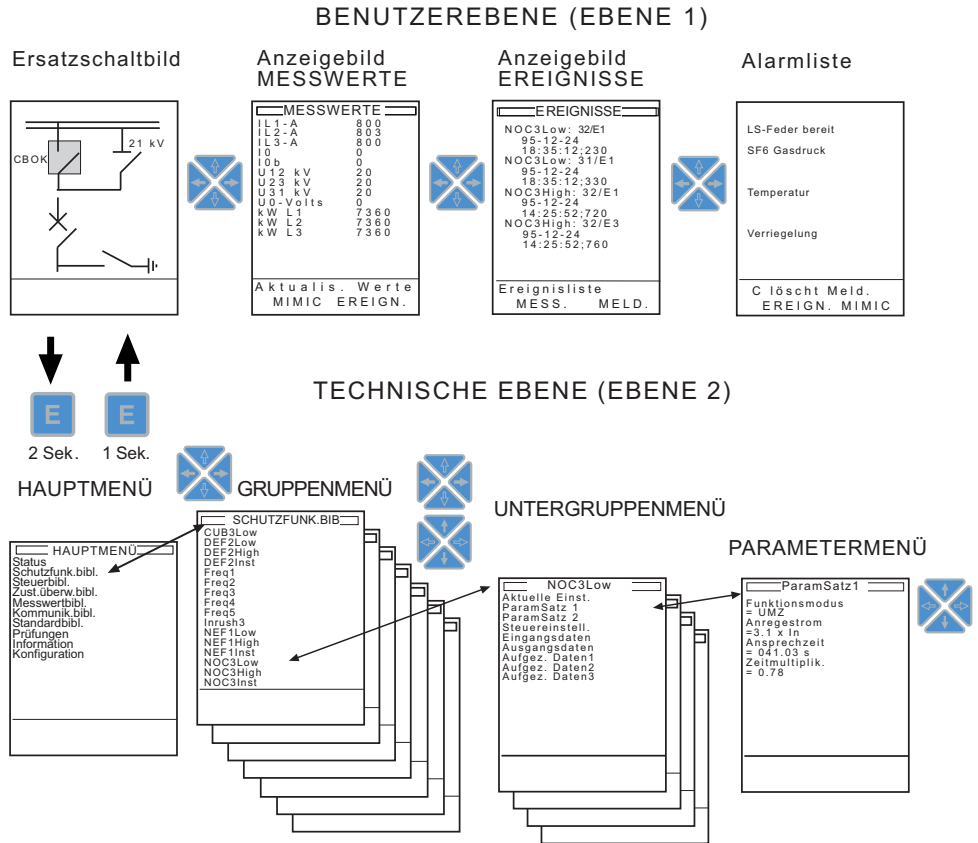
BENUTZEREBENE (EBENE 1)

Ersatzschaltbild

Anzeigebild MESSWERTE

Anzeigebild EREIGNISSE

Alarmliste

CBOK

21 kV

MESSWERTE

IL1-A 800
IL2-A 803
IL3-A 800
I0 0
I0b 0
U12 kV 20
U23 kV 20
U31 kV 20
U0-Volts 0
kW L1 7360
kW L2 7360
kW L3 7360

Aktualis. Werte
MIMIC EREIGN.

EREIGNISSE

NOC3Low: 32/E1
95-12-24
18:35:12;230
NOC3Low: 31/E1
95-12-24
18:35:12;330
NOC3High: 32/E1
95-12-24
14:25:52;720
NOC3High: 32/E3
95-12-24
14:25:52;760

Ereignisliste
MESS. MELD.

LS-Feder bereit
SF6 Gasdruck
Temperatur
Verriegelung

C löscht Meld.
EREIGN. MIMIC

TECHNISCHE EBENE (EBENE 2)

E

E

2 Sek.

1 Sek.

HAUPTMENÜ

GRUPPENMENÜ

UNTERGRUPPENMENÜ

PARAMETERMENÜ

HAUPTMENÜ
Status
Schutzfunk.bibl.
Steuerbibl.
Zust.überw.bibl.
Messwertbibl.
Kommunik.bibl.
Standardbibl.
Prüfungen
Information
Konfiguration

SCHUTZFUNK.BIB
CUB3Low
DEF2Low
DEF2High
DEF2Inst
Freq1
Freq2
Freq3
Freq4
Freq5
Inrush3
NEF1Low
NEF1High
NEF1Inst
NOC3Low
NOC3High
NOC3Inst

NOC3Low
Aktuelle Einst.
ParamSatz 1
ParamSatz 2
Steuereinstell.
Eingangsdaten
Ausgangsdaten
Aufgez. Daten1
Aufgez. Daten2
Aufgez. Daten3

ParamSatz1
Funktionsmodus
= UMZ
Anregestrom
=3.1 x In
Ansprechzeit
= 041.03 s
Zeitmultiplik.
= 0.78